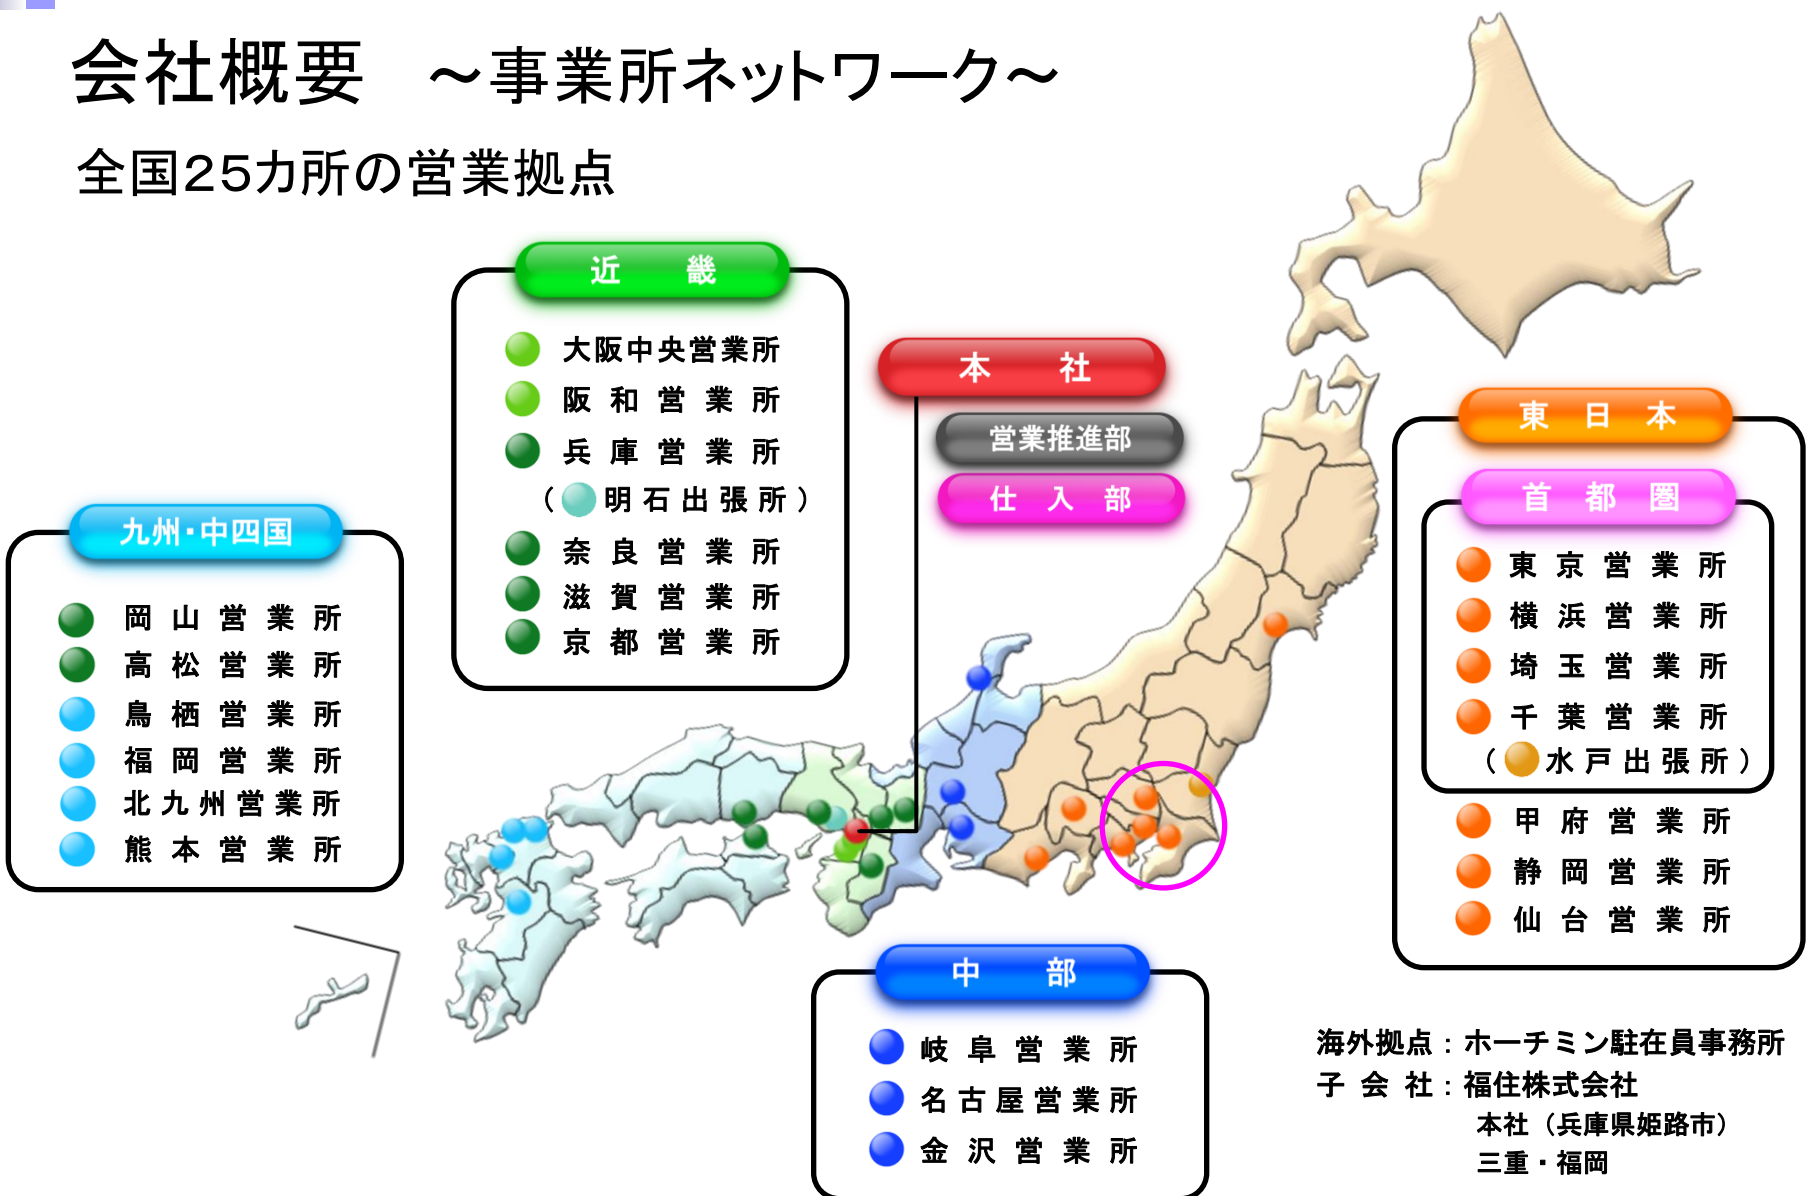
会社概要　～事業所ネットワーク～

全国25カ所の営業拠点

近　畿

大阪中央営業所
阪和営業所
兵庫営業所
（明石出張所）
奈良営業所
滋賀営業所
京都営業所

本　社

営業推進部

仕入部

九州・中四国

岡山営業所
高松営業所
鳥栖営業所
福岡営業所
北九州営業所
熊本営業所

東日本

首都圏

東京営業所
横浜営業所
埼玉営業所
千葉営業所
（水戸出張所）
甲府営業所
静岡営業所
仙台営業所

中　部

岐阜営業所
名古屋営業所
金沢営業所

海外拠点：ホーチミン駐在員事務所
子会社：福住株式会社
本社（兵庫県姫路市）
三重・福岡